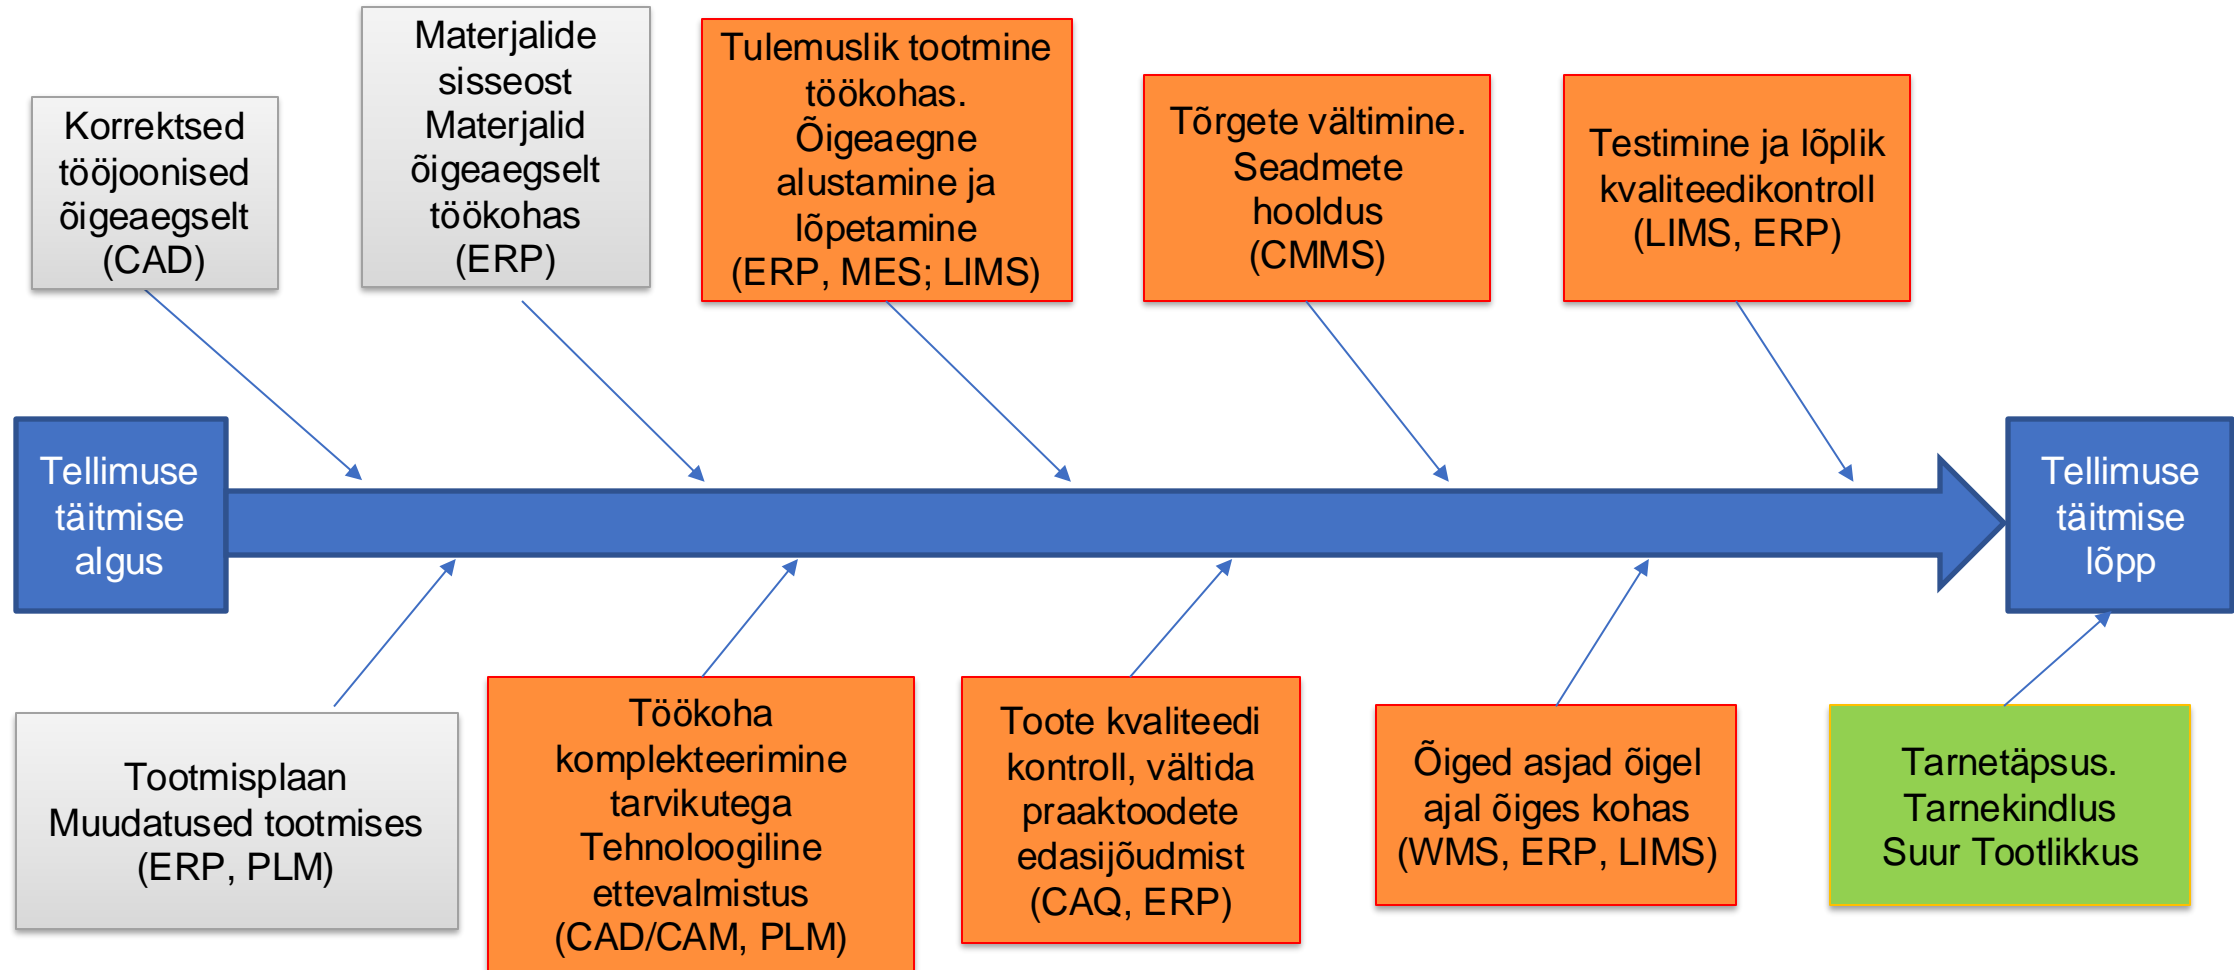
Korrektsed tööjoonised õigeaegselt (CAD)

Materjalide sisseost Materjalid õigeaegselt töökohas (ERP)

Tulemuslik tootmine töökohas. Õigeaegne alustamine ja lõpetamine (ERP, MES; LIMS)

Tõrgete vältimine. Seadmete hooldus (CMMS)

Testimine ja lõplik kvaliteedikontroll (LIMS, ERP)

Tellimuse täitmise algus

Tellimuse täitmise lõpp

Tootmisplaan Muudatused tootmises (ERP, PLM)

Töökoha komplekteerimine tarvikutega Tehnoloogiline ettevalmistus (CAD/CAM, PLM)

Toote kvaliteedi kontroll, vältida praaktoodete edasijõudmist (CAQ, ERP)

Õiged asjad õigel ajal õiges kohas (WMS, ERP, LIMS)

Tarnetäpsus. Tarnekindlus Suur Tootlikkus